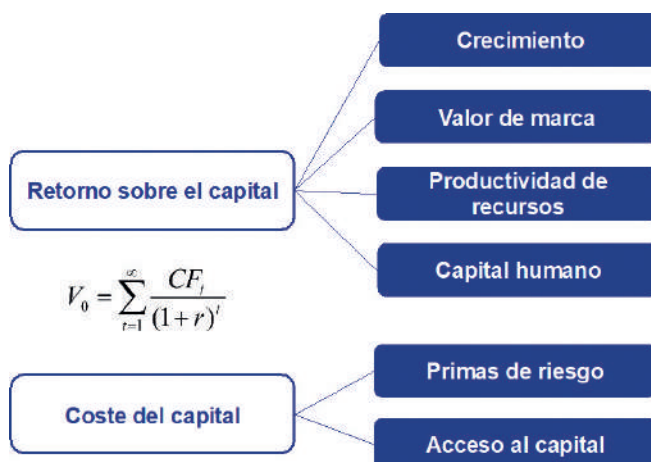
Crecimiento

Valor de marca

Retorno sobre el capital

Productividad de recursos

Capital humano

$V_0 = \sum_{t=1}^{\infty} \frac{CF_t}{(1+r)^t}$

Primas de riesgo

Coste del capital

Acceso al capital